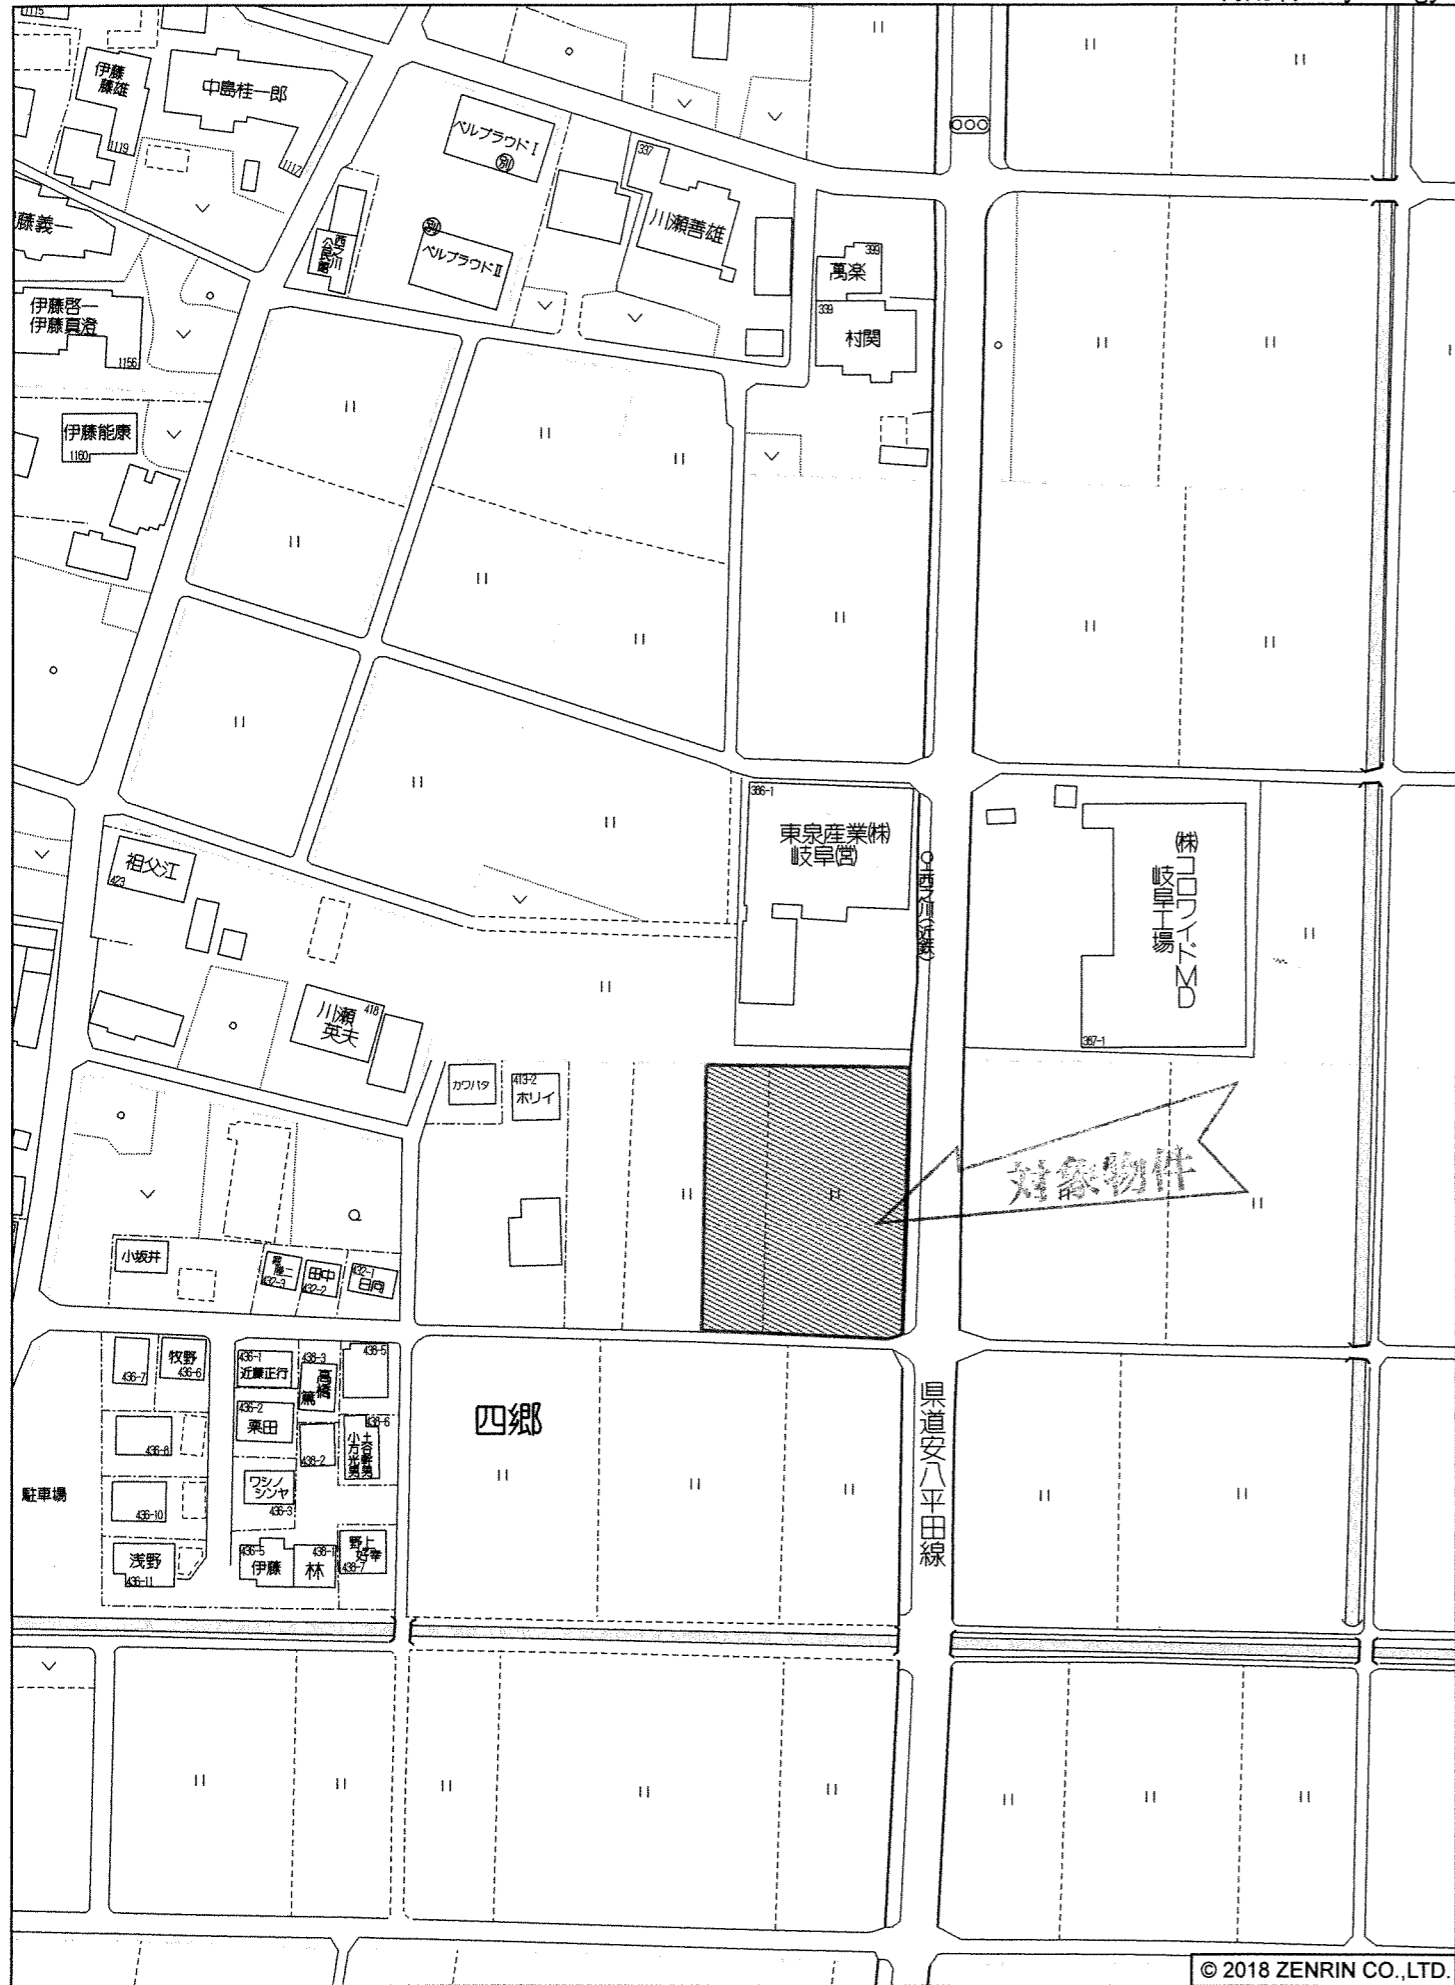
1115
伊藤藤雄
中島桂一郎
1119
1117
ベルプラウドI
ベルプラウドII
337
川瀬善雄
西公民館
藤義一
伊藤啓一
伊藤貞澄
1156
萬楽
399
339
村関
伊藤能康
1160
366-1
東泉産業㈱
岐阜(営)
西之川(近鉄)
㈱コロワイドMD
岐阜工場
祖父江
423
川瀬英夫
418
397-1
カワバタ
413-2
ホリイ
対象物件
小坂井
432-3
田中
432-2
432-1
日向
436-1
近藤正行
436-3
高橋
436-5
牧野
436-7
436-6
436-2
栗田
436-8
436-6
小方
土谷
436-2
ワシノシンヤ
436-3
四郷
県道安八平田線
駐車場
436-10
浅野
436-11
436-5
伊藤
林
野上
436-7
© 2018 ZENRIN CO.,LTD.